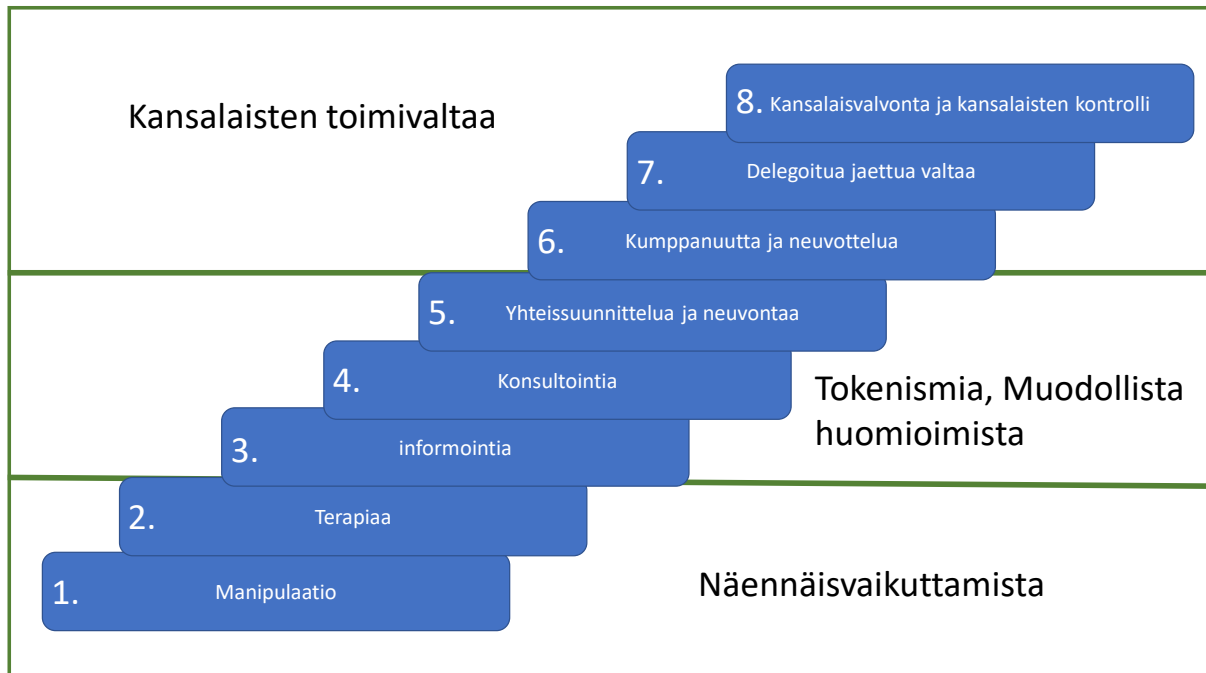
Kansalaisten toimivaltaa

8. Kansalaisvalvonta ja kansalaisten kontrolli

7. Delegoitua jaettua valtaa

6. Kumppanuutta ja neuvottelua

5. Yhteissuunnittelua ja neuvontaa

4. Konsultointia

Tokenismia, Muodollista huomioimista

3. informointia

2. Terapiaa

1. Manipulaatio

Näennäisvaikuttamista